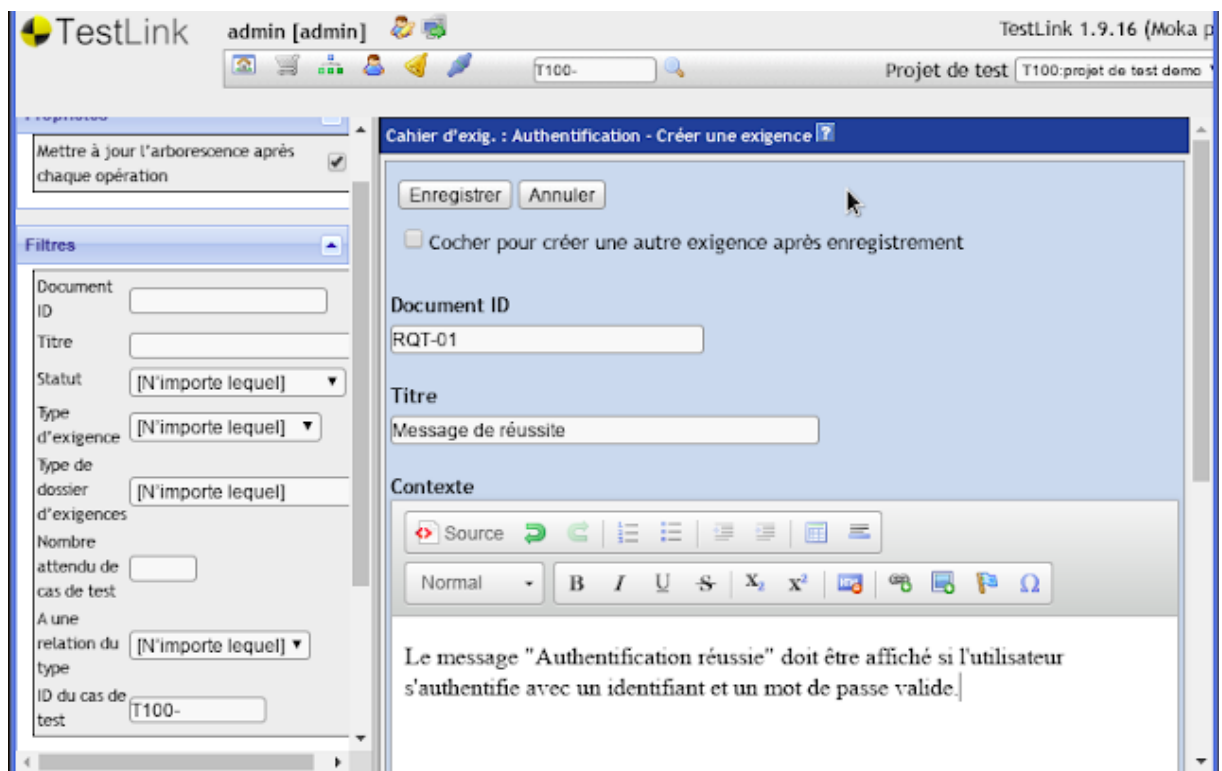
TestLink admin [admin] TestLink 1.9.16 (Moka p

T100-

Projet de test T100:projet de test demo

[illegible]

Mettre à jour l'arborescence après chaque opération

Filtres

Document ID

Titre

Statut [N'importe lequel]

Type d'exigence [N'importe lequel]

Type de dossier d'exigences [N'importe lequel]

Nombre attendu de cas de test

A une relation du type [N'importe lequel]

ID du cas de test T100-

Cahier d'exig. : Authentification - Créer une exigence ?

Enregistrer Annuler

Cocher pour créer une autre exigence après enregistrement

Document ID

RQT-01

Titre

Message de réussite

Contexte

Source

Normal B I U S $X_2$ $X^2$ Ω

Le message "Authentification réussie" doit être affiché si l'utilisateur s'authentifie avec un identifiant et un mot de passe valide.